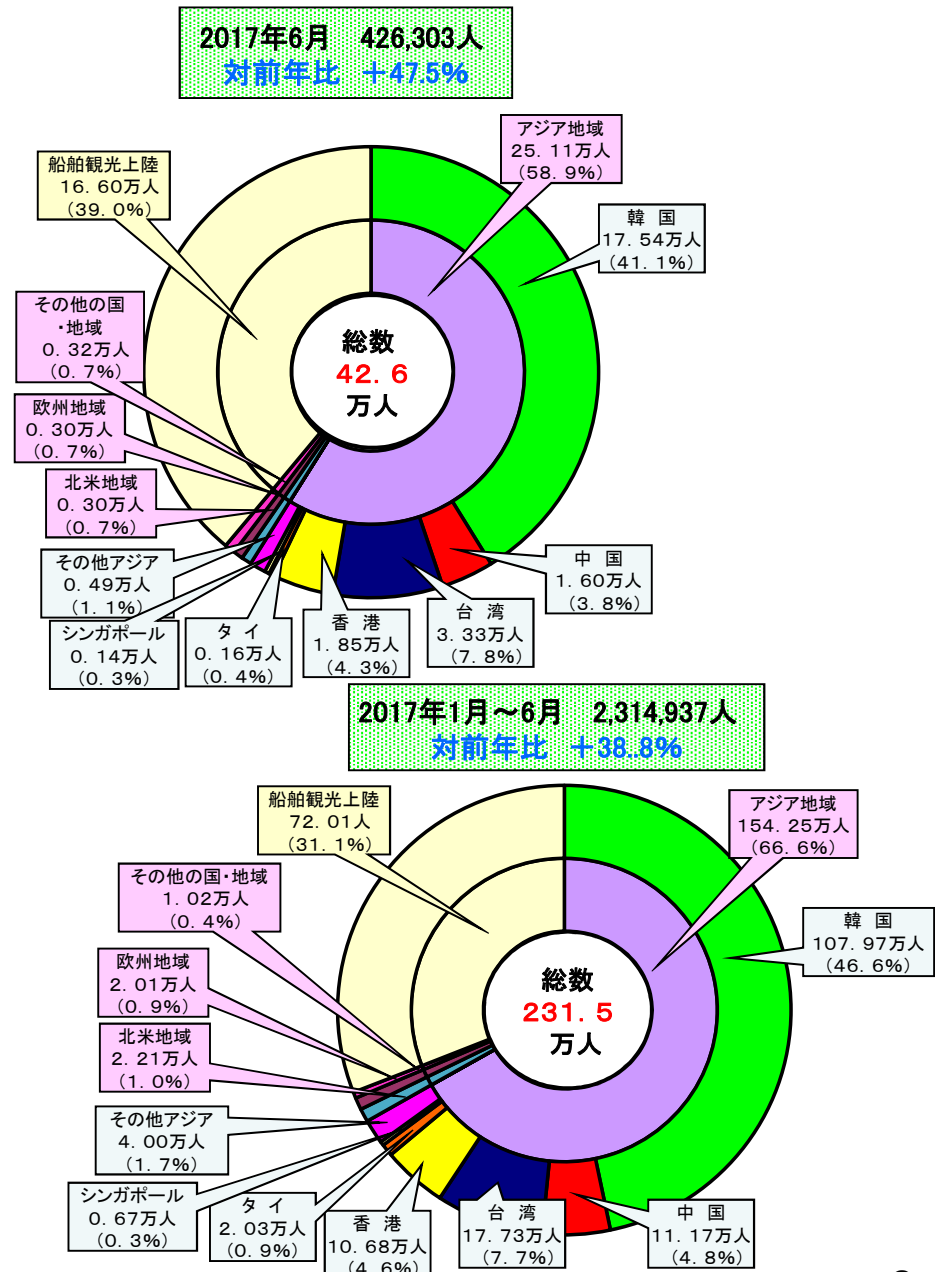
2017年6月　426,303人
対前年比　＋47.5%

アジア地域
25．11万人
（58．9%）

韓　国
17．54万人
（41．1%）

船舶観光上陸
16．60万人
（39．0%）

その他の国・地域
0．32万人
（0．7%）

総数
42．6
万人

欧州地域
0．30万人
（0．7%）

北米地域
0．30万人
（0．7%）

その他アジア
0．49万人
（1．1%）

中　国
1．60万人
（3．8%）

シンガポール
0．14万人
（0．3%）

タ　イ
0．16万人
（0．4%）

香　港
1．85万人
（4．3%）

台　湾
3．33万人
（7．8%）

2017年1月～6月　2,314,937人
対前年比　＋38..8%

船舶観光上陸
72．01人
（31．1%）

アジア地域
154．25万人
（66．6%）

その他の国・地域
1．02万人
（0．4%）

韓　国
107．97万人
（46．6%）

総数
231．5
万人

欧州地域
2．01万人
（0．9%）

北米地域
2．21万人
（1．0%）

その他アジア
4．00万人
（1．7%）

シンガポール
0．67万人
（0．3%）

タ　イ
2．03万人
（0．9%）

香　港
10．68万人
（4．6%）

台　湾
17．73万人
（7．7%）

中　国
11．17万人
（4．8%）